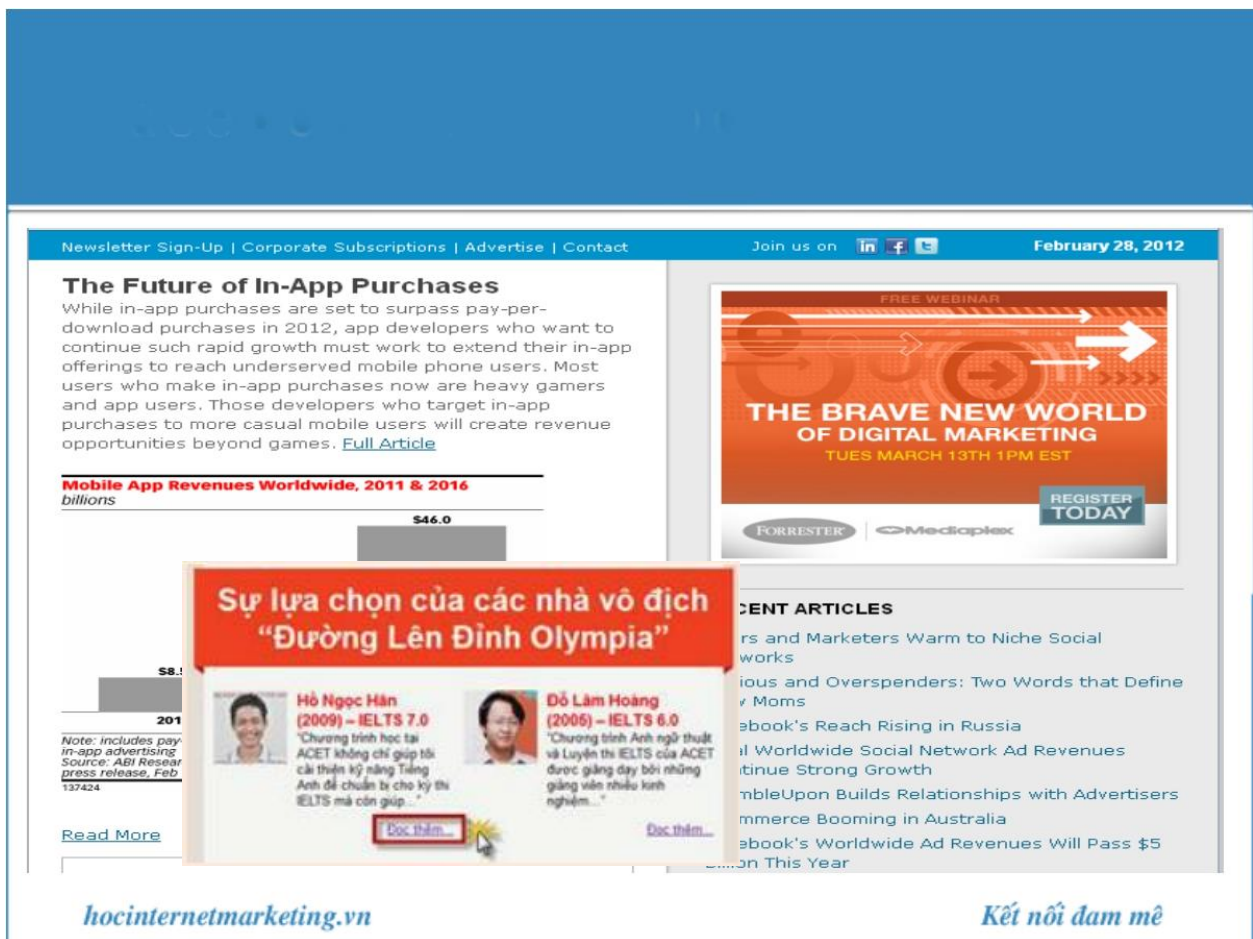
Newsletter Sign-Up | Corporate Subscriptions | Advertise | Contact

Join us on

February 28, 2012

The Future of In-App Purchases

While in-app purchases are set to surpass pay-per-download purchases in 2012, app developers who want to continue such rapid growth must work to extend their in-app offerings to reach underserved mobile phone users. Most users who make in-app purchases now are heavy gamers and app users. Those developers who target in-app purchases to more casual mobile users will create revenue opportunities beyond games. Full Article

Mobile App Revenues Worldwide, 2011 & 2016
billions

$46.0

$8.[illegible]

201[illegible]

Note: includes pay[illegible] in-app advertising
Source: ABI Resear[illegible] press release, Feb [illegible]
137424

Read More

FREE WEBINAR

THE BRAVE NEW WORLD OF DIGITAL MARKETING

TUES MARCH 13TH 1PM EST

REGISTER TODAY

FORRESTER

Mediaplex

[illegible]CENT ARTICLES

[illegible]rs and Marketers Warm to Niche Social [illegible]works

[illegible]ious and Overspenders: Two Words that Define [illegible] Moms

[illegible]ebook's Reach Rising in Russia

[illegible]l Worldwide Social Network Ad Revenues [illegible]tinue Strong Growth

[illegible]mbleUpon Builds Relationships with Advertisers

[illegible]mmerce Booming in Australia

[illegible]ebook's Worldwide Ad Revenues Will Pass $5 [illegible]on This Year

Sự lựa chọn của các nhà vô địch "Đường Lên Đỉnh Olympia"

Hồ Ngọc Hân (2009) – IELTS 7.0
"Chương trình học tại ACET không chỉ giúp tôi cải thiện kỹ năng Tiếng Anh để chuẩn bị cho kỳ thi IELTS mà còn giúp..."
Đọc thêm...

Đỗ Lâm Hoàng (2005) – IELTS 6.0
"Chương trình Anh ngữ thuật và Luyện thi IELTS của ACET được giảng dạy bởi những giảng viên nhiều kinh nghiệm..."
Đọc thêm...

hocinternetmarketing.vn

Kết nối đam mê